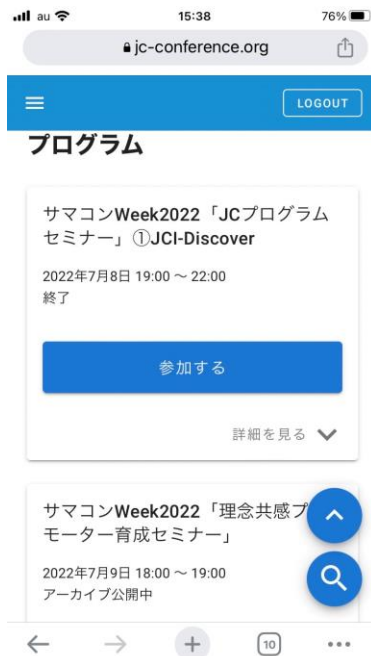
au 15:38 76%
jc-conference.org

LOGOUT

プログラム

サマコンWeek2022「JCプログラムセミナー」①JCI-Discover

2022年7月8日 19:00 ~ 22:00
終了

参加する

詳細を見る

サマコンWeek2022「理念共感プ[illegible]モーター育成セミナー」

2022年7月9日 18:00 ~ 19:00
アーカイブ公開中

10